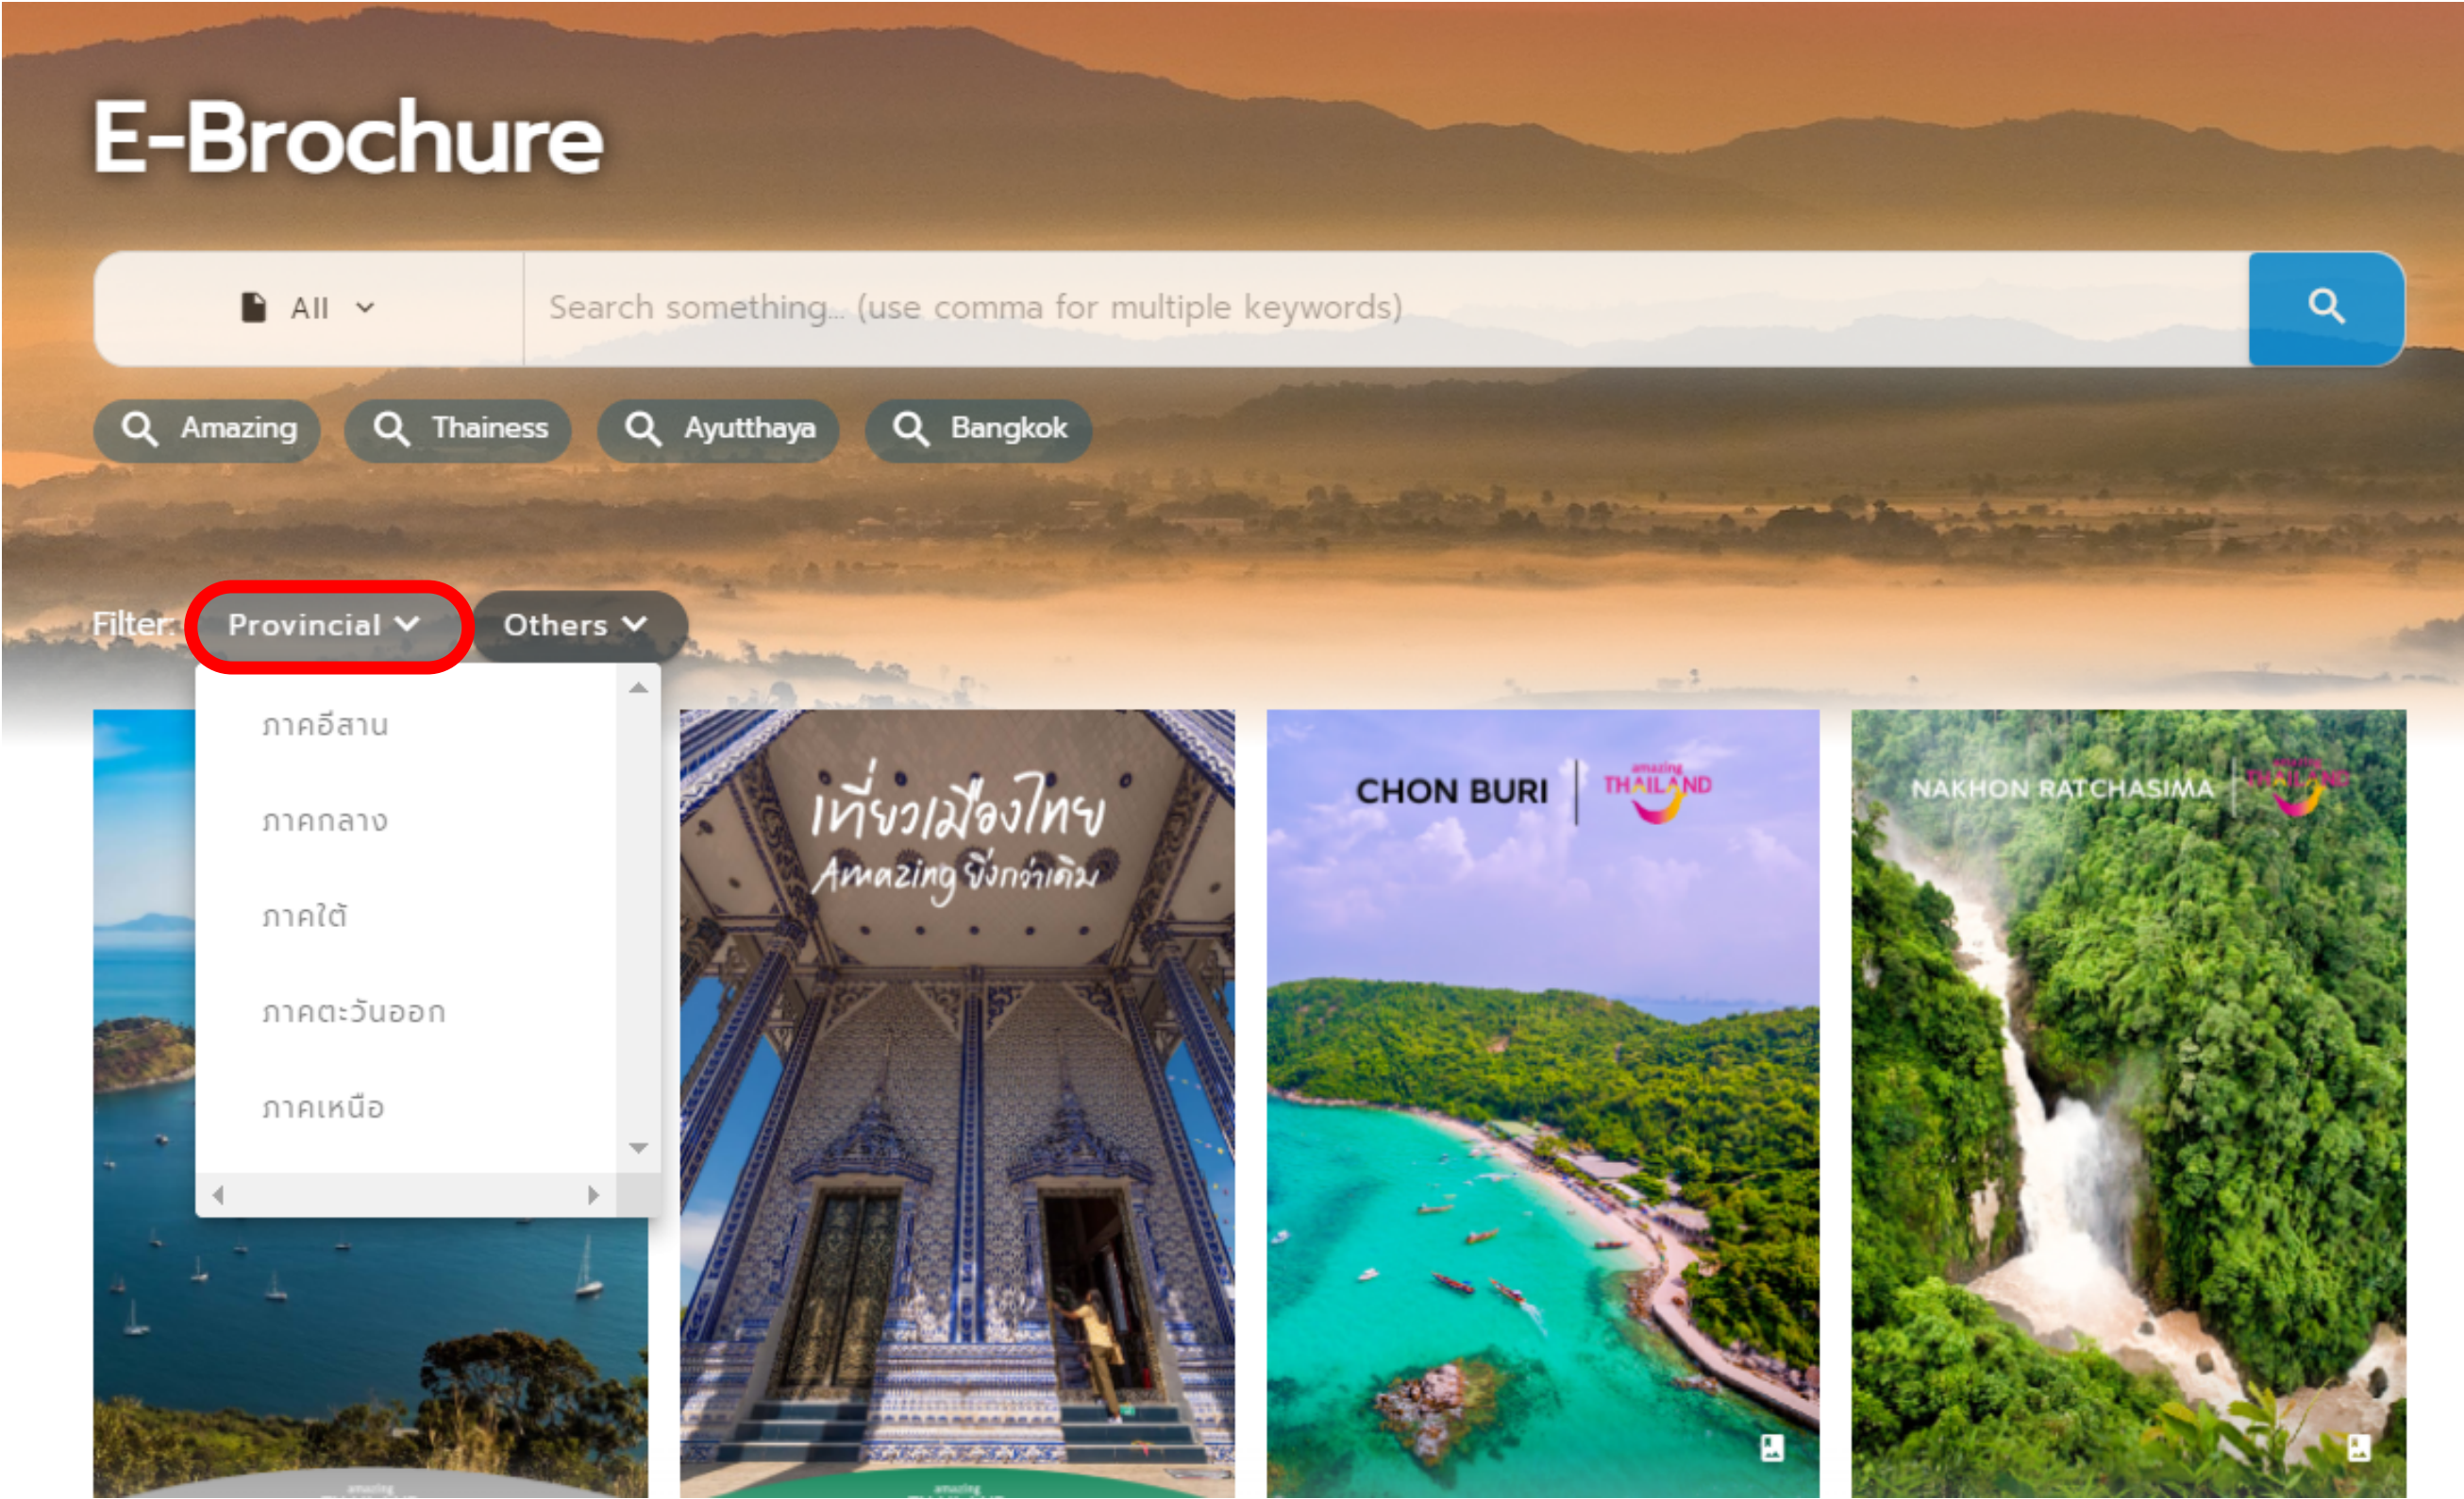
E-Brochure

All

Search something... (use comma for multiple keywords)

Amazing Thainess Ayutthaya Bangkok

Filter: Provincial Others

ภาคอีสาน

ภาคกลาง

ภาคใต้

ภาคตะวันออก

ภาคเหนือ

เที่ยวเมืองไทย Amazing ยิ่งกว่าเดิม

CHON BURI amazing THAILAND

NAKHON RATCHASIMA amazing THAILAND